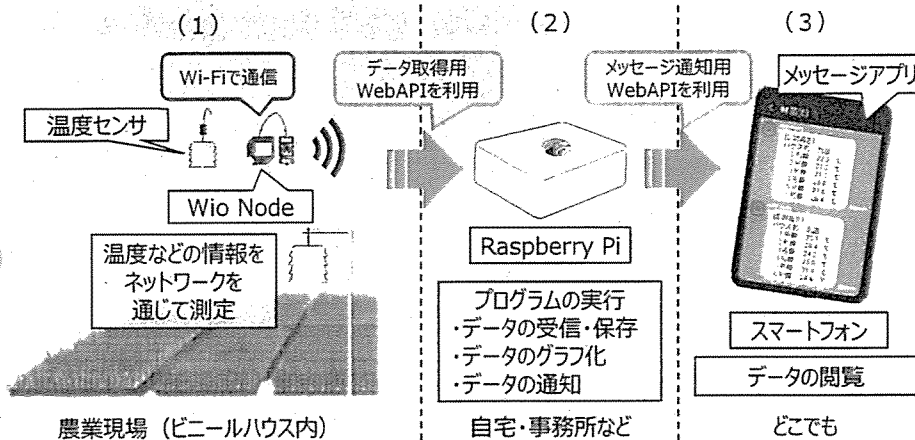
(1)

Wi-Fiで通信

温度センサ

Wio Node

温度などの情報をネットワークを通じて測定

農業現場（ビニールハウス内）

(2)

データ取得用 WebAPIを利用

Raspberry Pi

プログラムの実行
・データの受信・保存
・データのグラフ化
・データの通知

自宅・事務所など

(3)

メッセージ通知用 WebAPIを利用

メッセージアプリ

スマートフォン

データの閲覧

どこでも